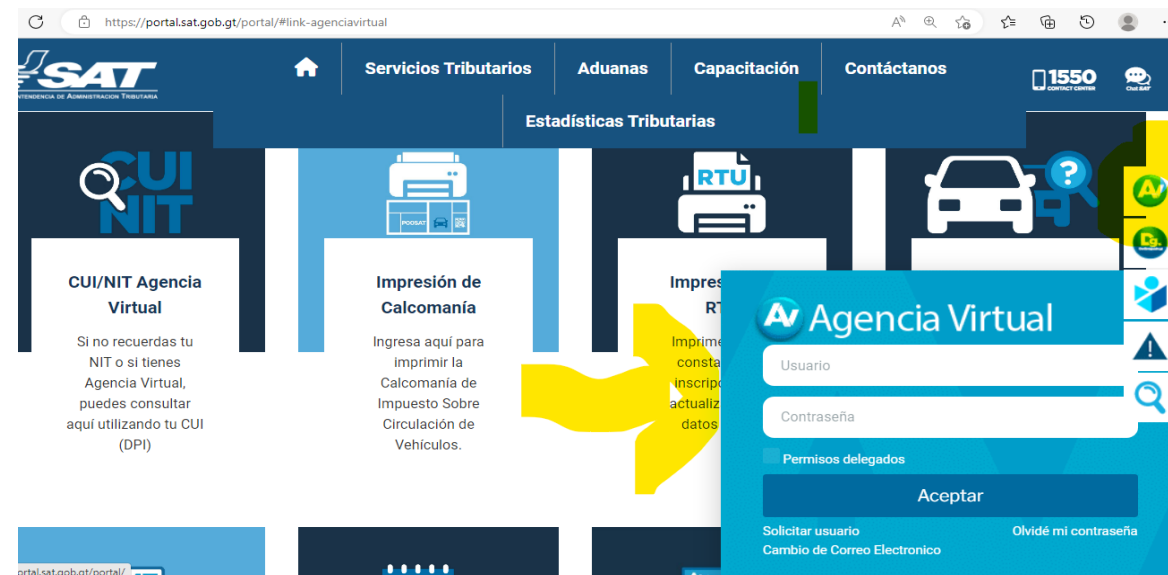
https://portal.sat.gob.gt/portal/#link-agenciavirtual

SAT
INTENDENCIA DE ADMINISTRACION TRIBUTARIA

Servicios Tributarios
Aduanas
Capacitación
Contáctanos
1550 CONTACT CENTER
Chat SAT
Estadísticas Tributarias

CUI NIT
CUI/NIT Agencia Virtual
Si no recuerdas tu NIT o si tienes Agencia Virtual, puedes consultar aquí utilizando tu CUI (DPI)

PODSAT
Impresión de Calcomanía
Ingresa aquí para imprimir la Calcomanía de Impuesto Sobre Circulación de Vehículos.

RTU
Impres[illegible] RT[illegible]
Imprime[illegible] consta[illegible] inscrip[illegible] actualiz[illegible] datos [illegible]

AV Agencia Virtual
Usuario
Contraseña
Permisos delegados
Aceptar
Solicitar usuario
Olvidé mi contraseña
Cambio de Correo Electronico

portal.sat.gob.gt/portal/